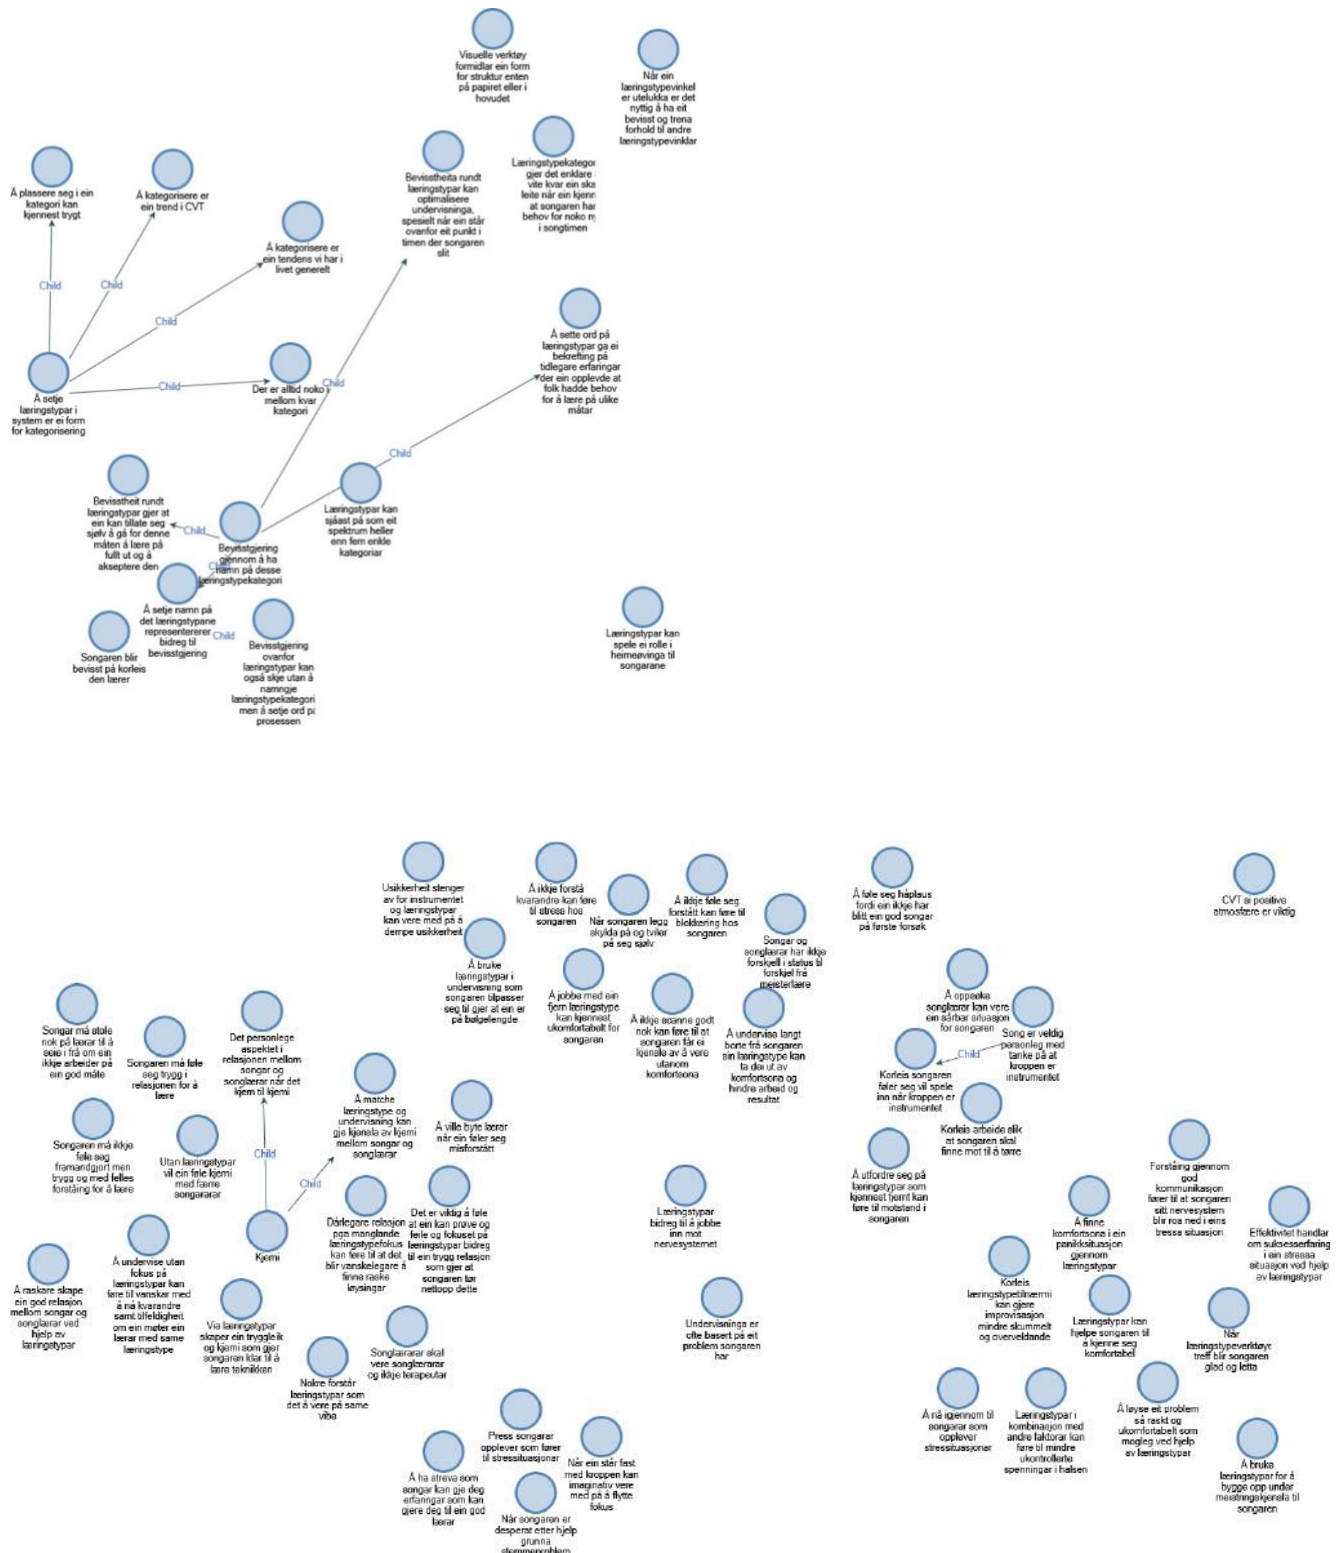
Visuelle verktøy formidlar ein form for struktur enten på papiret eller i hovudet

Når ein læringstypevinkel er utelukka er det nyttig å ha eit bevisst og trena forhold til andre læringstypevinklar

Læringstypekategori gjer det enklare å vite kvar ein skal leite når ein kjenner at songaren har behov for noko nytt i songtimen

Bevisstheita rundt læringstypar kan optimalisere undervisninga, spesielt når ein står ovanfor eit punkt i timen der songaren slit

Å plassere seg i ein kategori kan kjennast trygt

Å kategorisere er ein trend i CVT

Å kategorisere er ein tendens vi har i livet generelt

Child

Child

Child

Child

Child

Å setje læringstypar i system er ei form for kategorisering

Der er alltid noko i mellom kvar kategori

Å sette ord på læringstypar ga ei bekrefting på tidlegare erfaringar der ein opplevde at folk hadde behov for å lære på ulike måtar

Child

Child

Bevisstheit rundt læringstypar gjer at ein kan tillate seg sjølv å gå for denne måten å lære på fullt ut og å akseptere den

Child

Bevisstgjering gjennom å ha namn på desse læringstypekategori

Læringstypar kan sjåast på som eit spektrum heller enn fem enkle kategoriar

Child

Å setje namn på det læringstypane representererer bidreg til bevisstgjering

Child

Songaren blir bevisst på korleis den lærer

Bevisstgjering ovanfor læringstypar kan også skje utan å namngje læringstypekategori men å setje ord på prosessen

Læringstypar kan spele ei rolle i heimeøvinga til songarane

Usikkerheit stenger av for instrumentet og læringstypar kan vere med på å dempe usikkerheit

Å ikkje forstå kvarandre kan føre til stress hos songaren

Når songaren legg skylda på og tvilar på seg sjølv

Å ikkje føle seg forstått kan føre til blokkering hos songaren

Songar og songlærar har ikkje forskjell i status til forskjel frå meisterlære

Å føle seg hjelpelaus fordi ein ikkje har blitt ein god songar på første forsøk

CVT si positive atmosfære er viktig

Å bruke læringstypar i undervisning som songaren tilpasser seg til gjer at ein er på bølgelengde

Å jobbe med ein fjern læringstype kan kjennast ukomfortabel for songaren

Å ikkje scanne godt nok kan føre til at songaren får ei kjensle av å vere utanom komfortsona

Å undervise langt borte frå songaren ein læringstype kan ta dei ut av komfortsona og hindre arbeid og resultat

Å oppsøke songlærar kan vere ein sårbar situasjon for songaren

Song er veldig personleg med tanke på at kroppen er instrumentet

Child

Korleis songaren føler seg vil spele inn når kroppen er instrumentet

Korleis arbeide slik at songaren skal finne mot til å tørre

Songar må stole nok på lærar til å seie i frå om ein ikkje arbeider på ein god måte

Songaren må føle seg trygg i relasjonen for å lære

Det personlege aspektet i relasjonen mellom songar og songlærar når det kjem til kjemi

Å matche læringstype og undervisning kan gje kjensla av kjemi mellom songar og songlærar

Å ville byte lærar når ein føler seg misforstått

Songaren må ikkje føle seg framandgjort men trygg og med felles forståing for å lære

Utan læringstypar vil ein føle kjemi med færre songarar

Child

Child

Dårlegare relasjon pga manglande læringstypefokus kan føre til at det blir vanskelegare å finne raske løysingar

Det er viktig å føle at ein kan prøve og feile og fokuset på læringstypar bidreg til ein trygg relasjon som gjer at songaren tør nettopp dette

Læringstypar bidreg til å jobbe inn mot nervesystemet

Å utfordre seg på læringstypar som kjennast fjernt kan føre til motstand i songaren

Forståing gjennom god kommunikasjon fører til at songaren sitt nervesystem blir roa ned i eins tressa situasjon

Å finne komfortsona i ein panikksituasjon gjennom læringstypar

Effektivitet handlar om suksesserfaring i ein stressa situasjon ved hjelp av læringstypar

Kjemi

Å undervise utan fokus på læringstypar kan føre til vanskar med å nå kvarandre samt tilfeldigheit om ein møter ein lærar med same læringstype

Å maskere skape ein god relasjon mellom songar og songlærar ved hjelp av læringstypar

Via læringstypar skaper ein tryggleik og kjemi som gjer songaren klar til å lære teknikken

Songlærarar skal vere songlærarar og ikkje terapeutar

Nokre forstår læringstypar som det å vere på same viba

Undervisninga er ofte basert på eit problem songaren har

Korleis læringstypetilnærmi kan gjere improvisasjon mindre skummelt og overveldande

Læringstypar kan hjelpe songaren til å kjenne seg komfortabel

Når læringstypeverktøyr treff blir songaren glad og letta

Press songarar opplever som fører til stressituasjonar

Når ein står fast med kroppen kan imaginativ vere med på å flytte fokus

Å ha streva som songar kan gje deg erfaringar som kan gjere deg til ein god lærar

Når songaren er desperat etter hjelp grunna stemmeproblem

Å nå igjennom til songarar som opplever stressituasjonar

Læringstypar i kombinasjon med andre faktorar kan føre til mindre ukontrollerte spenningar i halsen

Å løyse eit problem så raskt og ukomfortabelt som mogleg ved hjelp av læringstypar

Å bruke læringstypar for å bygge opp under meistringskjensla til songaren